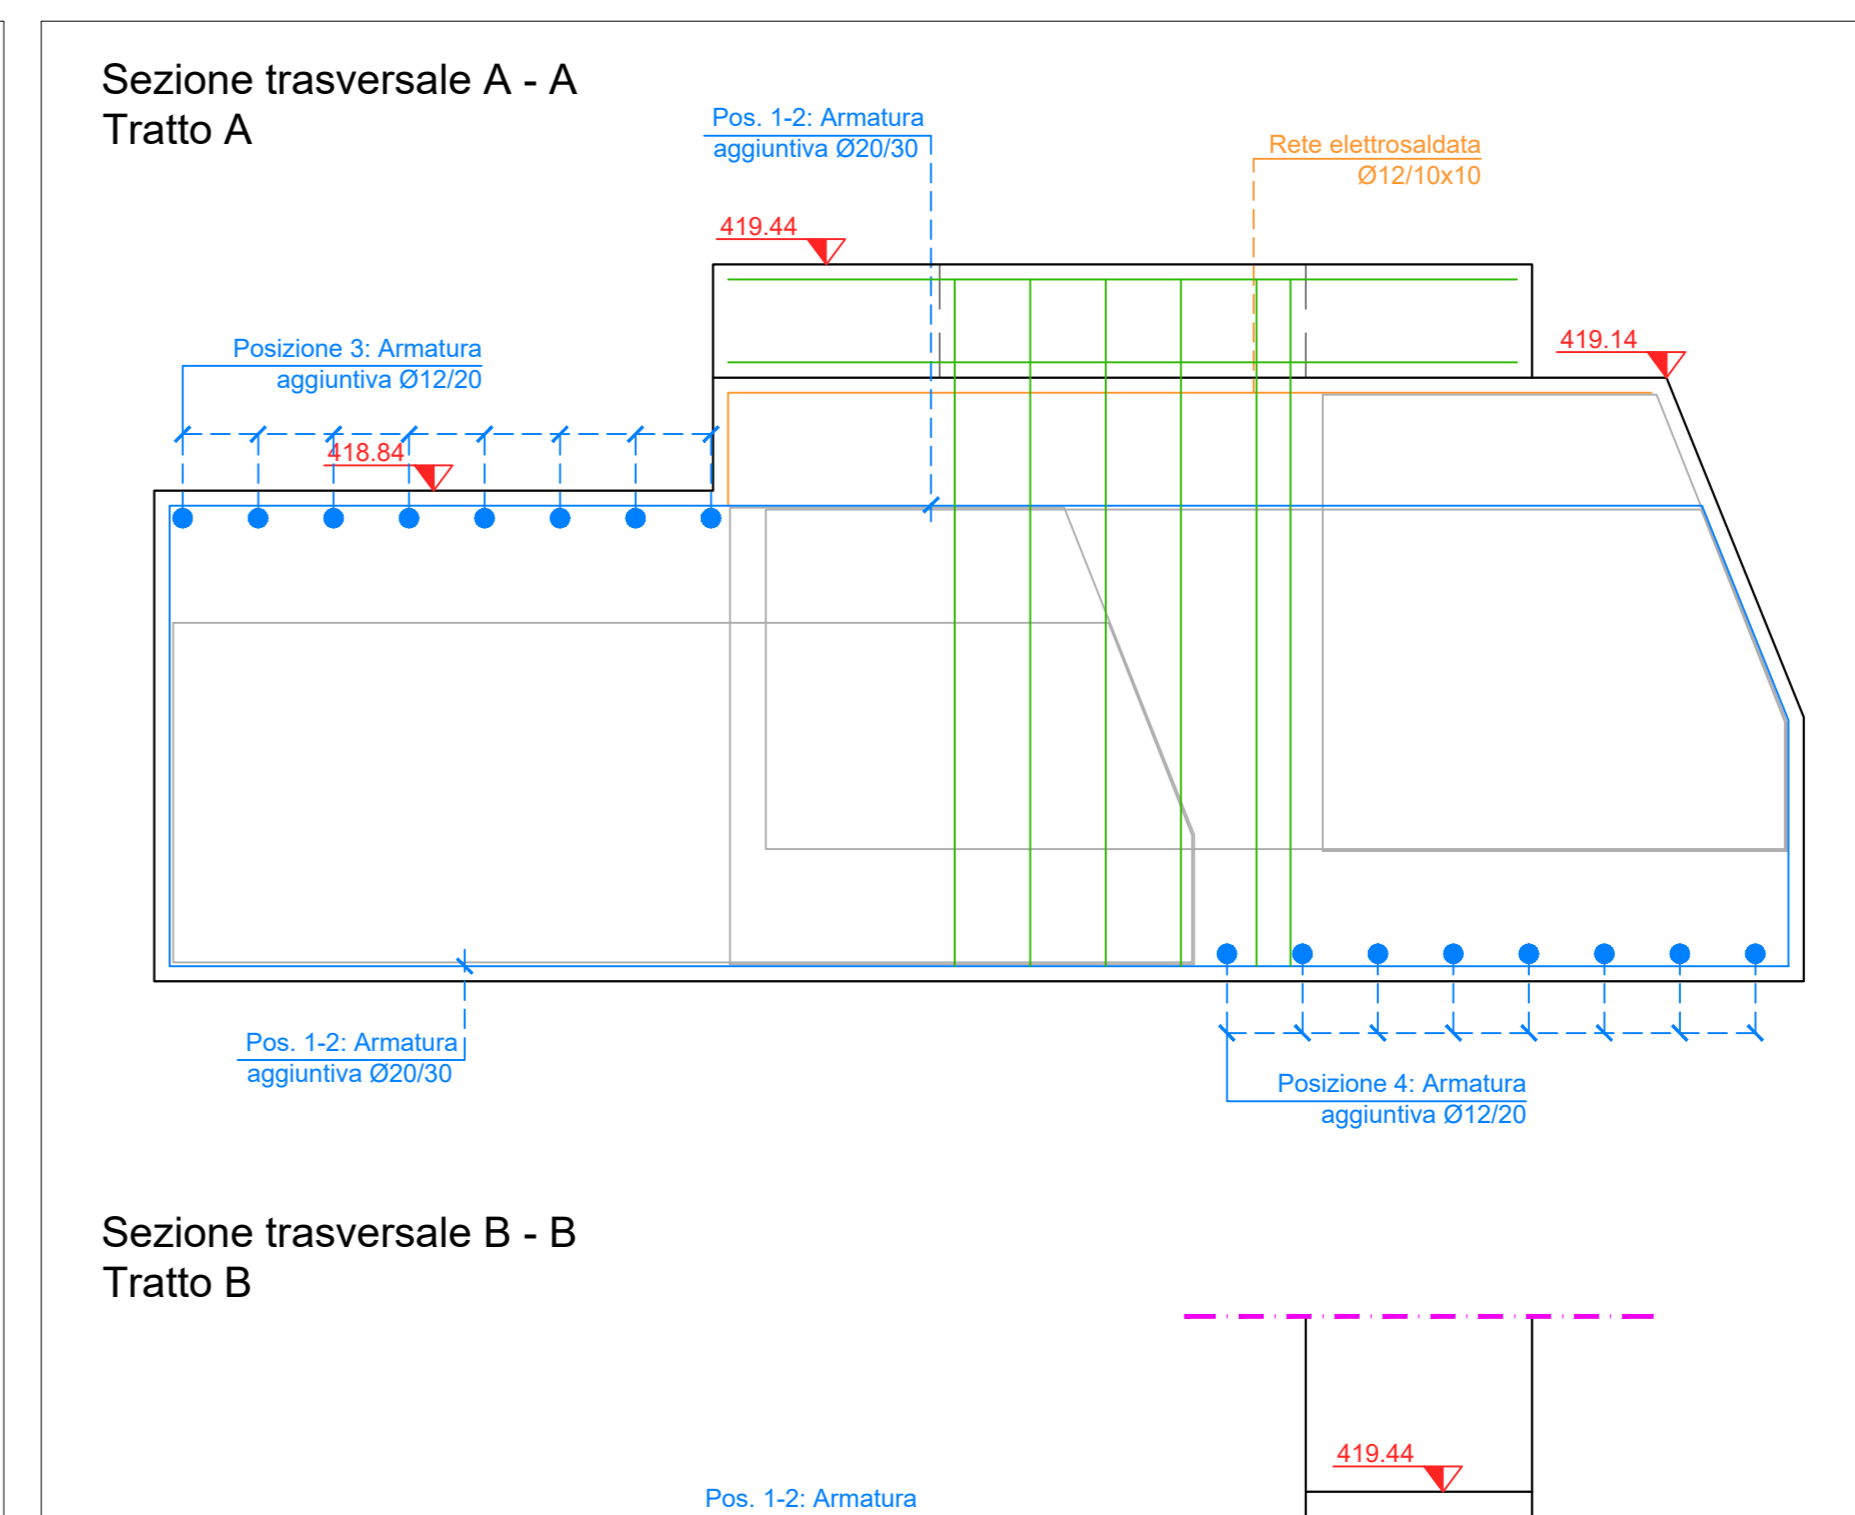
Sezione trasversale A - A
Tratto A

Pos. 1-2: Armatura
aggiuntiva Ø20/30

Rete elettrosaldata
Ø12/10x10

419.44

419.14

Posizione 3: Armatura
aggiuntiva Ø12/20

418.84

Pos. 1-2: Armatura
aggiuntiva Ø20/30

Posizione 4: Armatura
aggiuntiva Ø12/20

Sezione trasversale B - B
Tratto B

419.44

Pos. 1-2: Armatura